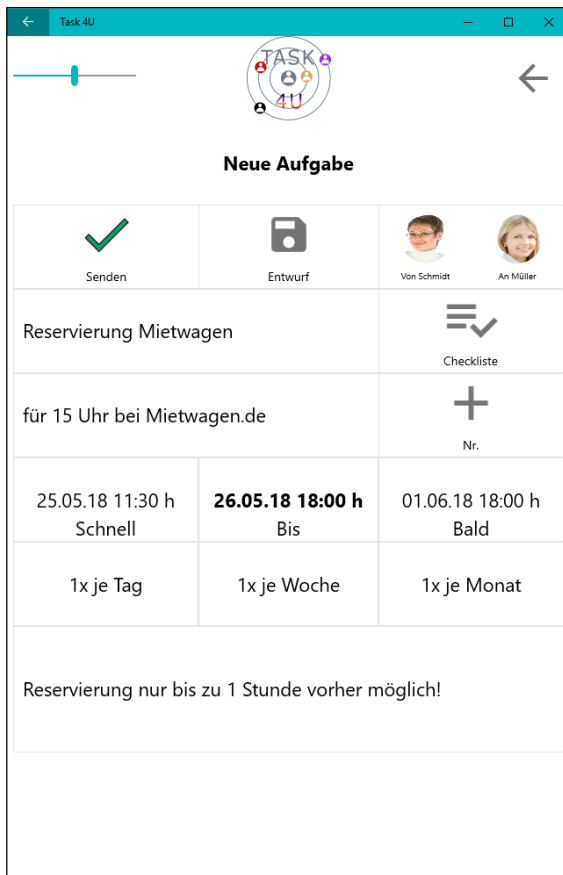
Task 4U

TASK
4U

Neue Aufgabe

| Senden | Entwurf | Von Schmidt An Müller |
|---|---|---|
| Reservierung Mietwagen | | Checkliste |
| für 15 Uhr bei Mietwagen.de | | Nr. |
| 25.05.18 11:30 h Schnell | **26.05.18 18:00 h** Bis | 01.06.18 18:00 h Bald |
| 1x je Tag | 1x je Woche | 1x je Monat |

Reservierung nur bis zu 1 Stunde vorher möglich!